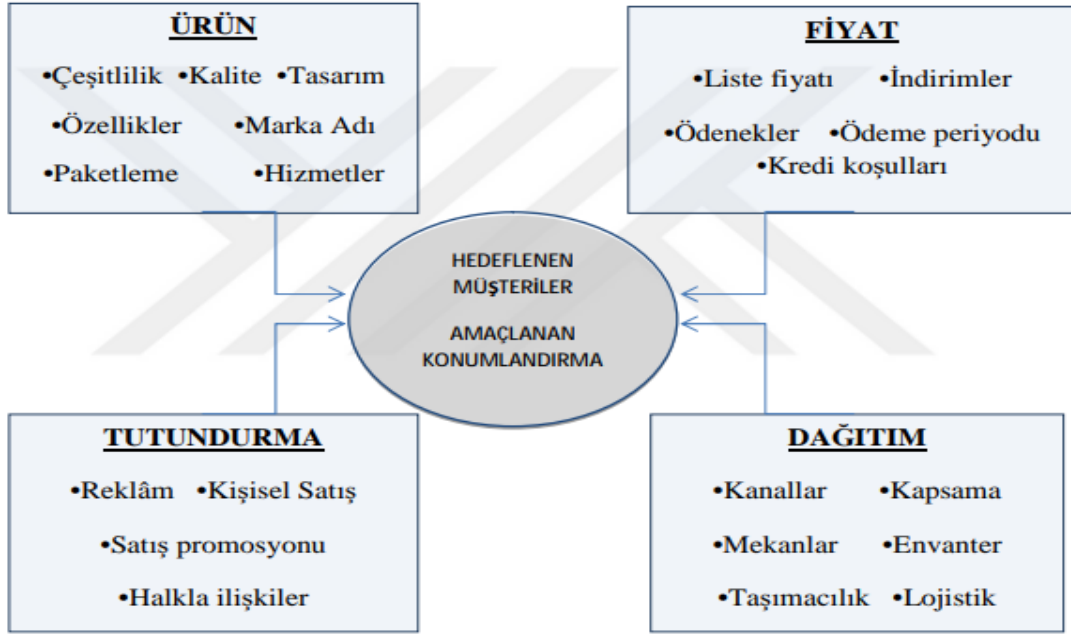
ÜRÜN

•Çeşitlilik •Kalite •Tasarım

•Özellikler •Marka Adı

•Paketleme •Hizmetler

FİYAT

•Liste fiyatı •İndirimler

•Ödenekler •Ödeme periyodu

•Kredi koşulları

HEDEFLENEN MÜŞTERİLER

AMAÇLANAN KONUMLANDIRMA

TUTUNDURMA

•Reklâm •Kişisel Satış

•Satış promosyonu

•Halkla ilişkiler

DAĞITIM

•Kanallar •Kapsama

•Mekanlar •Envanter

•Taşımacılık •Lojistik